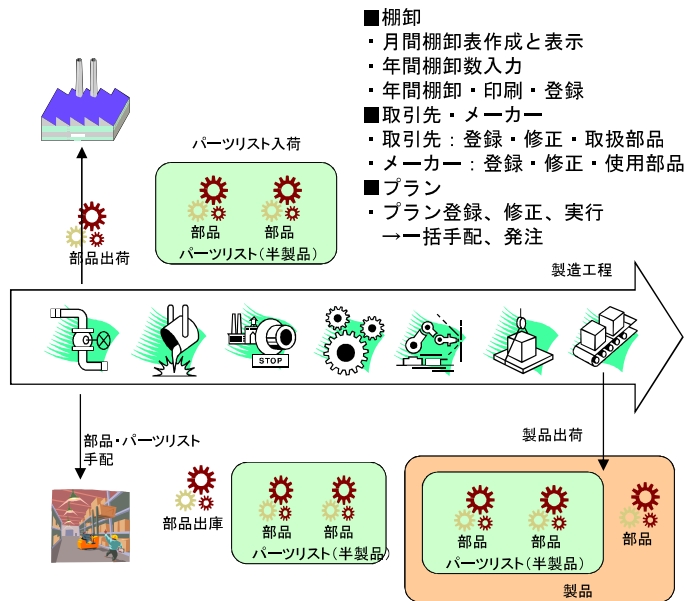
■棚卸
・月間棚卸表作成と表示
・年間棚卸数入力
・年間棚卸・印刷・登録
■取引先・メーカー
・取引先：登録・修正・取扱部品
・メーカー：登録・修正・使用部品
■プラン
・プラン登録、修正、実行
→一括手配、発注

パーツリスト入荷

部品 部品
パーツリスト（半製品）

部品出荷

製造工程

STOP

部品・パーツリスト
手配

製品出荷

部品出庫

部品 部品
パーツリスト（半製品）

部品 部品
パーツリスト（半製品）
部品

製品